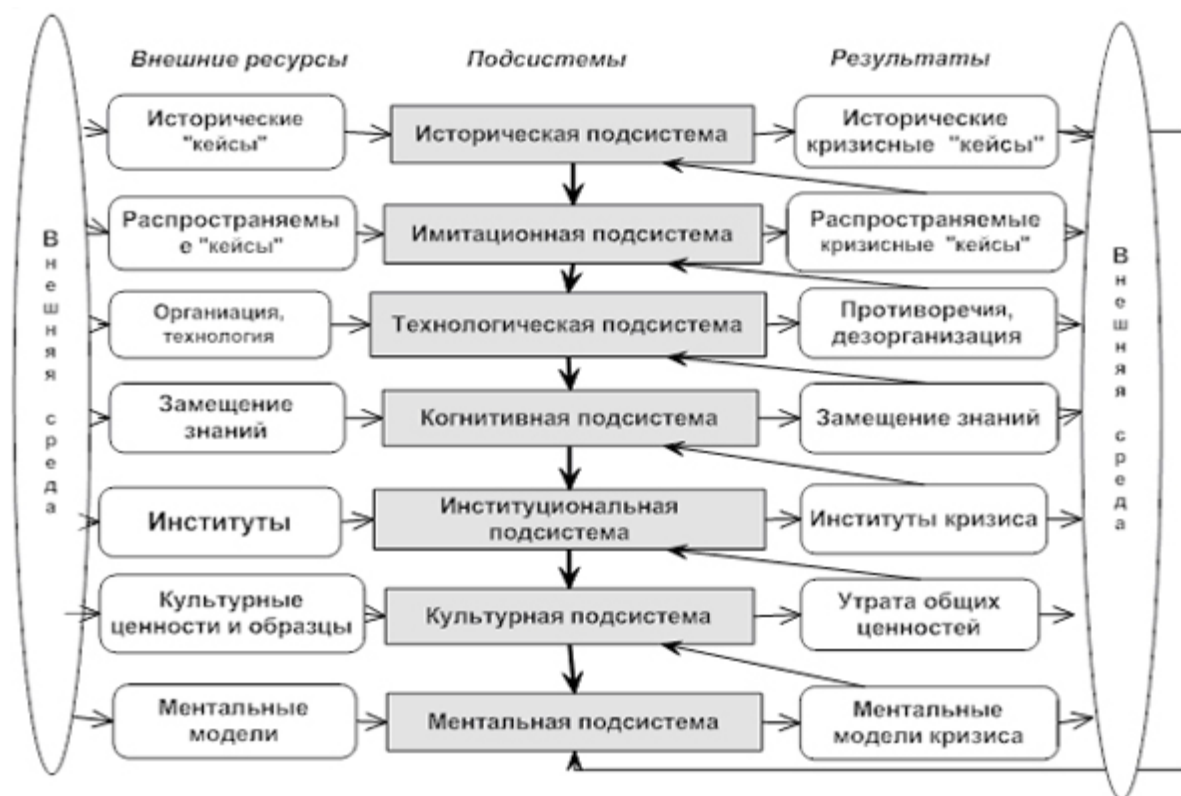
Внешняя среда

Внешние ресурсы

Подсистемы

Результаты

Исторические "кейсы"

Историческая подсистема

Исторические кризисные "кейсы"

Распространяемые "кейсы"

Имитационная подсистема

Распространяемые кризисные "кейсы"

Органиация, технология

Технологическая подсистема

Противоречия, дезорганизация

Замещение знаний

Когнитивная подсистема

Замещение знаний

Институты

Институциональная подсистема

Институты кризиса

Культурные ценности и образцы

Культурная подсистема

Утрата общих ценностей

Ментальные модели

Ментальная подсистема

Ментальные модели кризиса

Внешняя среда